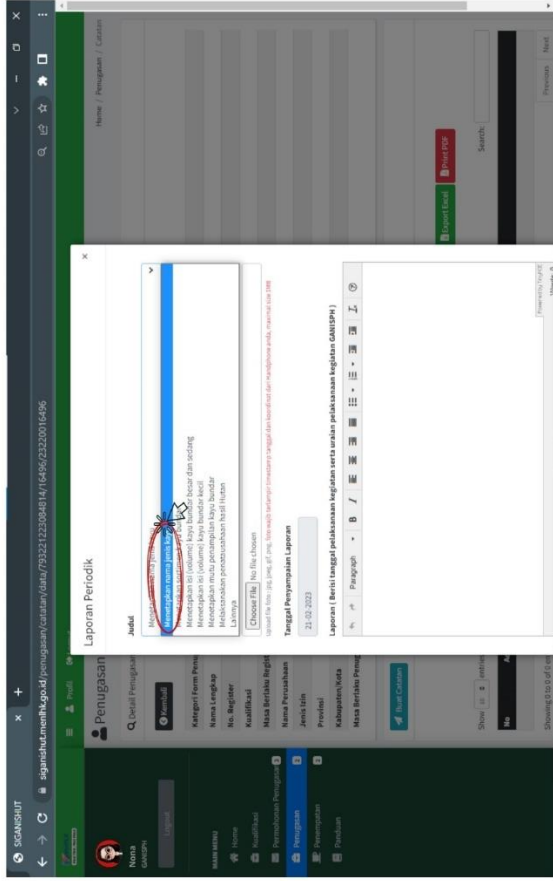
SIGANISHUT
siganishut.menlhk.go.id/penugasan/catatan/data/79322122308481 4/16496/23220016496

Home / Penugasan / Catatan

Nona
GANISPH
Logout

MAIN MENU
Home
Kualifikasi
Permohonan Penugasan
Penugasan
Penempatan
Panduan

Profil

Penugasan
Detail Penugasan
Kembali
Kategori Form Penugasan
Nama Lengkap
No. Register
Kualifikasi
Masa Berlaku Register
Nama Perusahaan
Jenis Izin
Provinsi
Kabupaten/Kota
Masa Berlaku Penugasan

Buat Catatan
Show 10 entries
No
Showing 0 to 0 of 0 entries

Export Excel
Print PDF
Search:
Previous
Next

Laporan Periodik
Judul
Menetapkan nama jenis kayu
Menetapkan isi (volume) kayu bundar besar dan sedang
Menetapkan isi (volume) kayu bundar kecil
Menetapkan mutu penampilan kayu bundar
Melaksanakan penatausahaan hasil hutan
Lainnya
Choose File No file chosen
Upload file foto : jpg, jpeg, gif, png. foto wajib terdapat timestamp tanggal dan koordinat dari handphone anda, maximal size 5MB
Tanggal Penyampaian Laporan
21-02-2023
Laporan ( Berisi tanggal pelaksanaan kegiatan serta uraian pelaksanaan kegiatan GANISPH )
Paragraph B I
Powered by TinyMCE